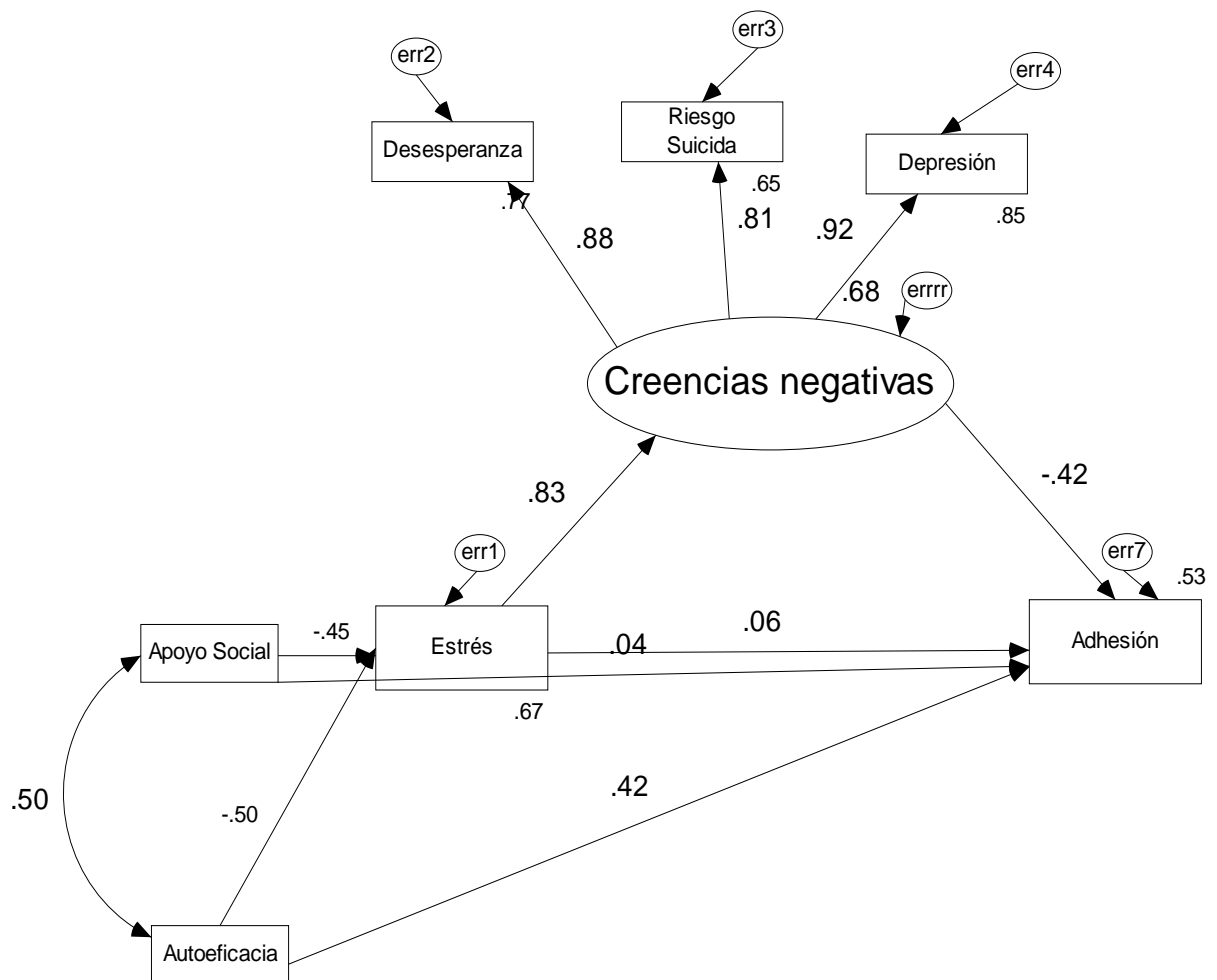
err2

err3

err4

Desesperanza

Riesgo Suicida

Depresión

.77

.65

.85

.88

.81

.92

.68

errrr

Creencias negativas

.83

-.42

err1

err7

.53

Apoyo Social

-.45

Estrés

.04

.06

Adhesión

.67

.50

-.50

.42

Autoeficacia